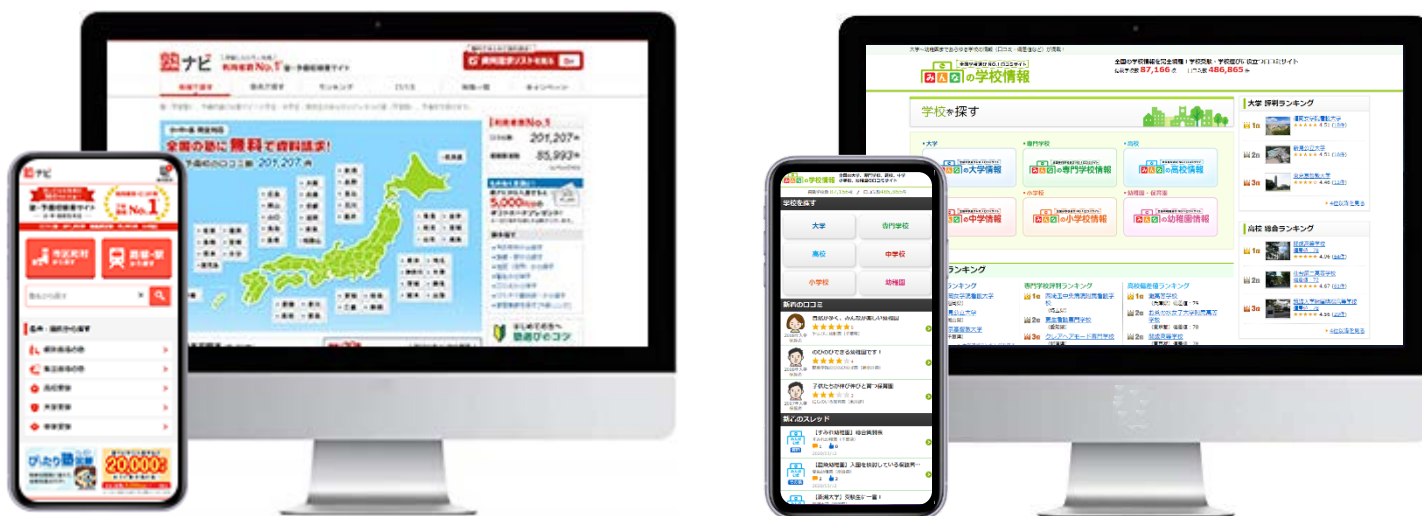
塾ナビ 利用者数No.1 塾・予備校情報サイト
資料請求リストを見る

全国の塾に無料で資料請求!
201,207件
5,000円分

ランキング

みんなの学校情報
87,166
486,865

学校を探す
大学
専門学校
高校
中学校
小学校
幼稚園
みんなの大学情報
みんなの専門学校情報
みんなの高校情報
みんなの中学情報
みんなの小学校情報
みんなの幼稚園情報

大学 評判ランキング
1位
2位
3位
高校 総合ランキング
1位
2位
3位

ランキング
専門学校評判ランキング
高校偏差値ランキング

塾ナビ
No.1
市区町村から探す
路線・駅から探す
20,000円

みんなの学校情報
学校を探す
大学
専門学校
高校
中学校
小学校
幼稚園
新着の口コミ
新着のスレッド